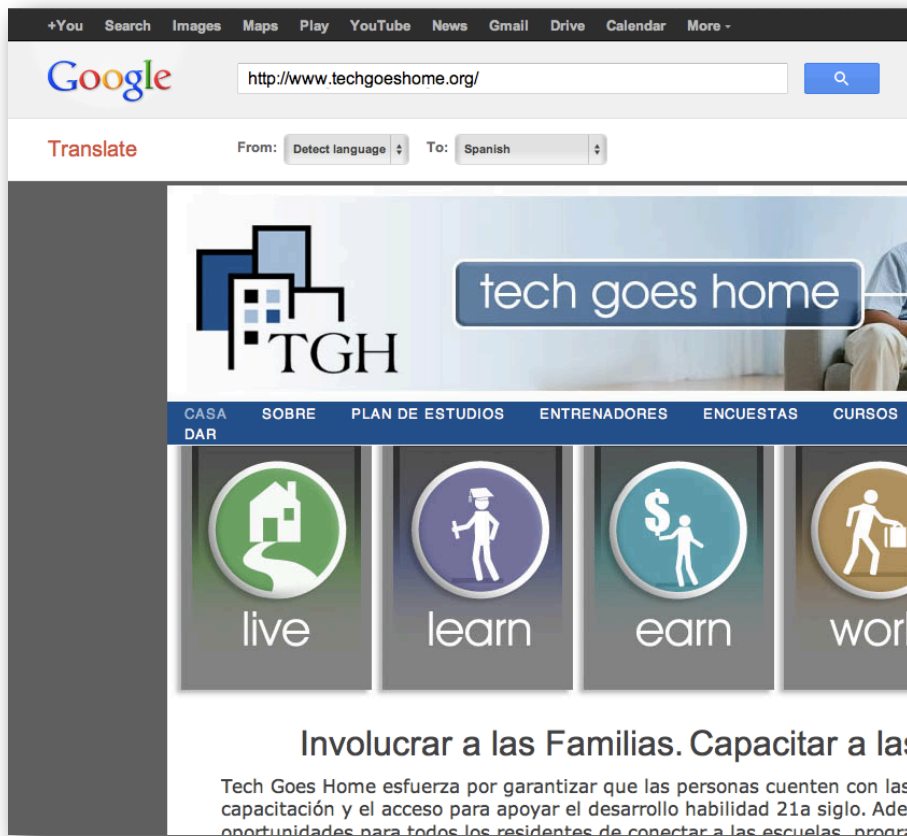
+You Search Images Maps Play YouTube News Gmail Drive Calendar More

Google

http://www.techgoeshome.org/

Translate

From: Detect language

To: Spanish

TGH

tech goes home

CASA SOBRE PLAN DE ESTUDIOS ENTRENADORES ENCUESTAS CURSOS DAR

live

learn

earn

wor

Involucrar a las Familias. Capacitar a las

Tech Goes Home esfuerza por garantizar que las personas cuenten con las capacitación y el acceso para apoyar el desarrollo habilidad 21a siglo. Ade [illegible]